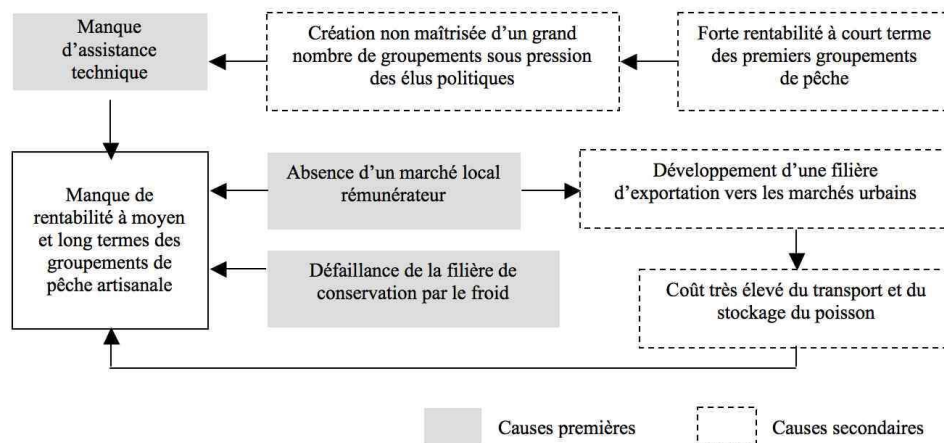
Manque d'assistance technique

Création non maîtrisée d'un grand nombre de groupements sous pression des élus politiques

Forte rentabilité à court terme des premiers groupements de pêche

Manque de rentabilité à moyen et long termes des groupements de pêche artisanale

Absence d'un marché local rémunérateur

Développement d'une filière d'exportation vers les marchés urbains

Défaillance de la filière de conservation par le froid

Coût très élevé du transport et du stockage du poisson

Causes premières

Causes secondaires